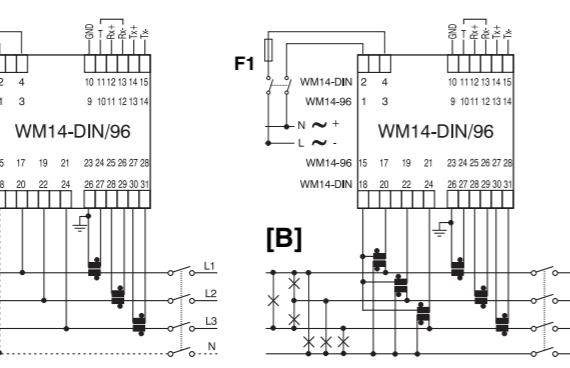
GND T Rx+ Rx- Tx+ Tx-
2 4
10 11 12 13 14 15
1 3
9 10 11 12 13 14
WM14-DIN/96
15 17 19 21
23 24 25 26 27 28
20 22 24
26 27 28 29 30 31
L1
L2
L3
N

F1
GND T Rx+ Rx- Tx+ Tx-
WM14-DIN 2 4
10 11 12 13 14 15
WM14-96 1 3
9 10 11 12 13 14
N ~ +
L ~ -
WM14-DIN/96
WM14-96 15 17 19 21
23 24 25 26 27 28
WM14-DIN 18 20 22 24
26 27 28 29 30 31
[B]